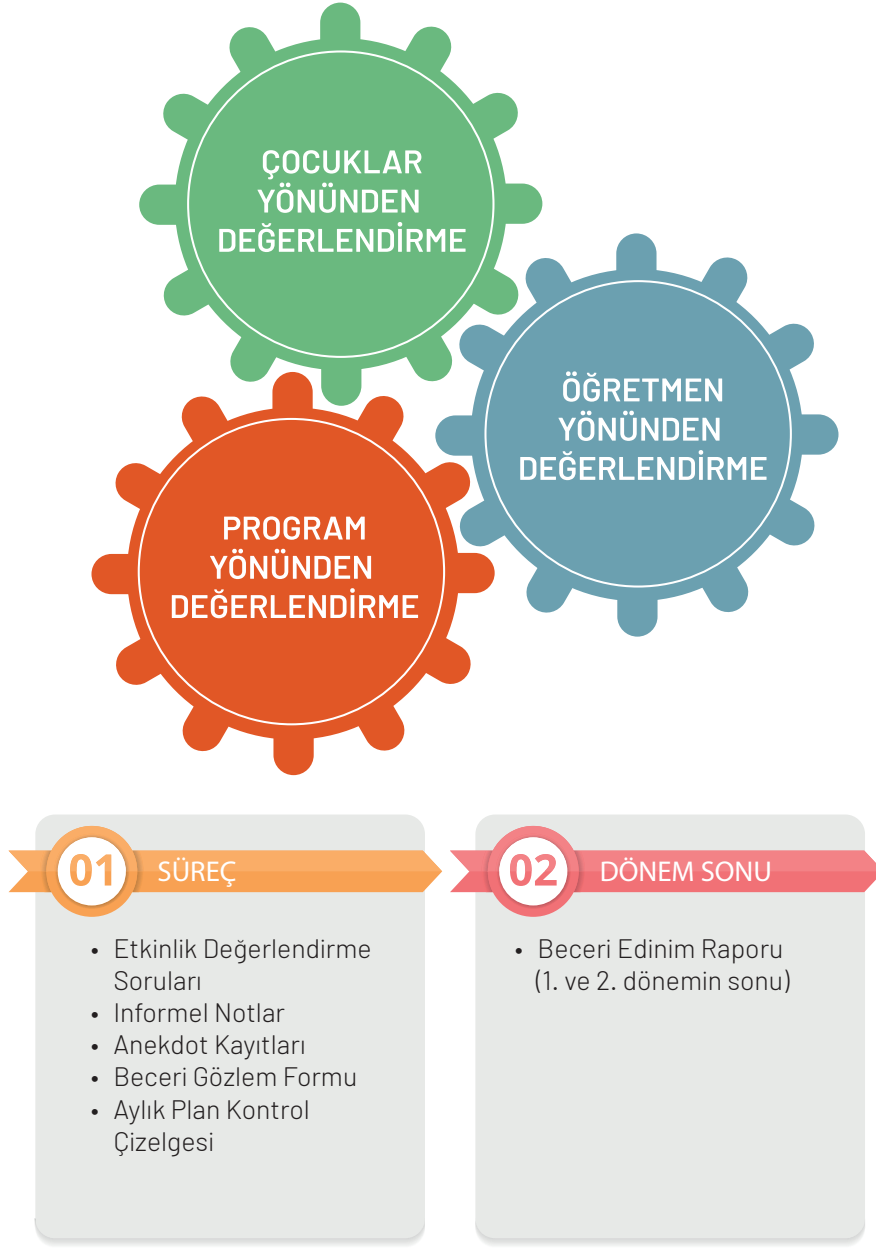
ÇOCUKLAR YÖNÜNDEN DEĞERLENDİRME

ÖĞRETMEN YÖNÜNDEN DEĞERLENDİRME

PROGRAM YÖNÜNDEN DEĞERLENDİRME

01 SÜREÇ

- Etkinlik Değerlendirme Soruları
- Informel Notlar
- Anekdot Kayıtları
- Beceri Gözlem Formu
- Aylık Plan Kontrol Çizelgesi

02 DÖNEM SONU

- Beceri Edinim Raporu (1. ve 2. dönemin sonu)